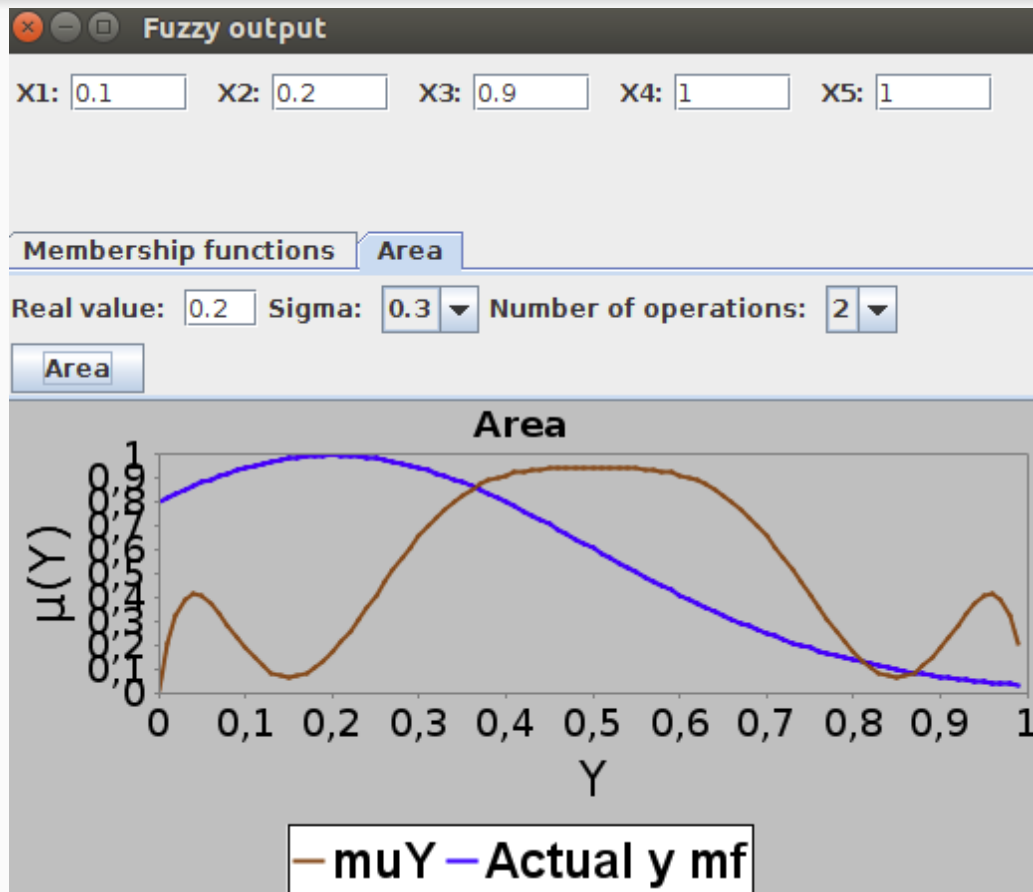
Fuzzy output

X1: 0.1 X2: 0.2 X3: 0.9 X4: 1 X5: 1

Membership functions Area

Real value: 0.2 Sigma: 0.3 Number of operations: 2

Area

Area

μ(Y)

1
0,9
0,8
0,7
0,6
0,5
0,4
0,3
0,2
0,1
0

0 0,1 0,2 0,3 0,4 0,5 0,6 0,7 0,8 0,9 1

Y

muY Actual y mf